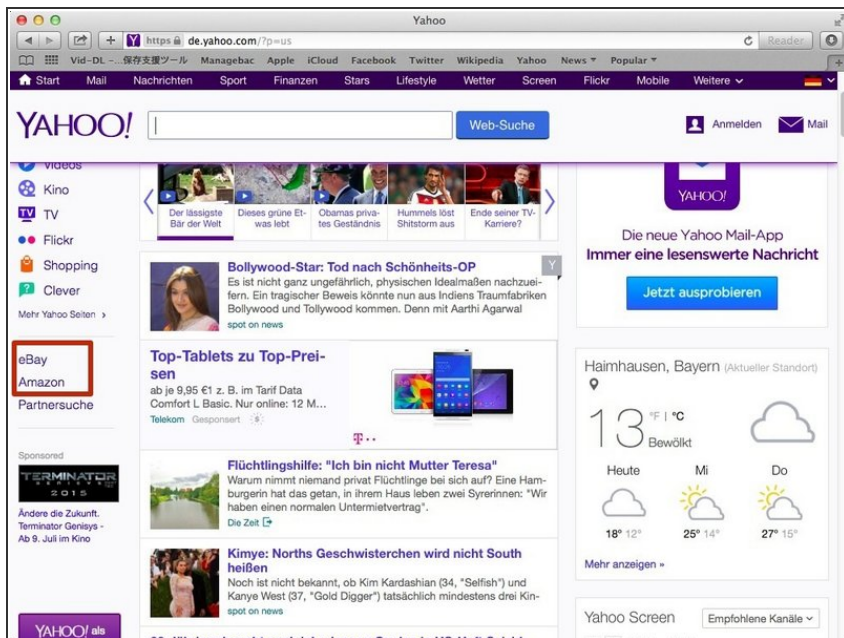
Yahoo

https de.yahoo.com/?p=us

Reader

Vid-DL - ...保存支援ツール Managebac Apple iCloud Facebook Twitter Wikipedia Yahoo News Popular

Start Mail Nachrichten Sport Finanzen Stars Lifestyle Wetter Screen Flickr Mobile Weitere

YAHOO!

Web-Suche

Anmelden Mail

Videos

Kino

TV

Flickr

Shopping

Clever

Mehr Yahoo Seiten ›

eBay

Amazon

Partnersuche

Sponsored

TERMINATOR GENISYS 2015

Ändere die Zukunft. Terminator Genisys - Ab 9. Juli im Kino

YAHOO! als

Der lässigste Bär der Welt

Dieses grüne Etwas lebt

Obamas privates Geständnis

Hummels löst Shitstorm aus

Ende seiner TV-Karriere?

Bollywood-Star: Tod nach Schönheits-OP

Es ist nicht ganz ungefährlich, physischen Idealmaßen nachzueifern. Ein tragischer Beweis könnte nun aus Indiens Traumfabriken Bollywood und Tollywood kommen. Denn mit Aarthi Agarwal

spot on news

Top-Tablets zu Top-Preisen

ab je 9,95 €1 z. B. im Tarif Data Comfort L Basic. Nur online: 12 M...

Telekom Gesponsert

T··

Flüchtlingshilfe: "Ich bin nicht Mutter Teresa"

Warum nimmt niemand privat Flüchtlinge bei sich auf? Eine Hamburgerin hat das getan, in ihrem Haus leben zwei Syrerinnen: "Wir haben einen normalen Untermietvertrag".

Die Zeit

Kimye: Norths Geschwisterchen wird nicht South heißen

Noch ist nicht bekannt, ob Kim Kardashian (34, "Selfish") und Kanye West (37, "Gold Digger") tatsächlich mindestens drei Kin-

spot on news

YAHOO!

Die neue Yahoo Mail-App

Immer eine lesenswerte Nachricht

Jetzt ausprobieren

Haimhausen, Bayern (Aktueller Standort)

13 °F | °C

Bewölkt

Heute Mi Do

18° 12° 25° 14° 27° 15°

Mehr anzeigen »

Yahoo Screen

Empfohlene Kanäle